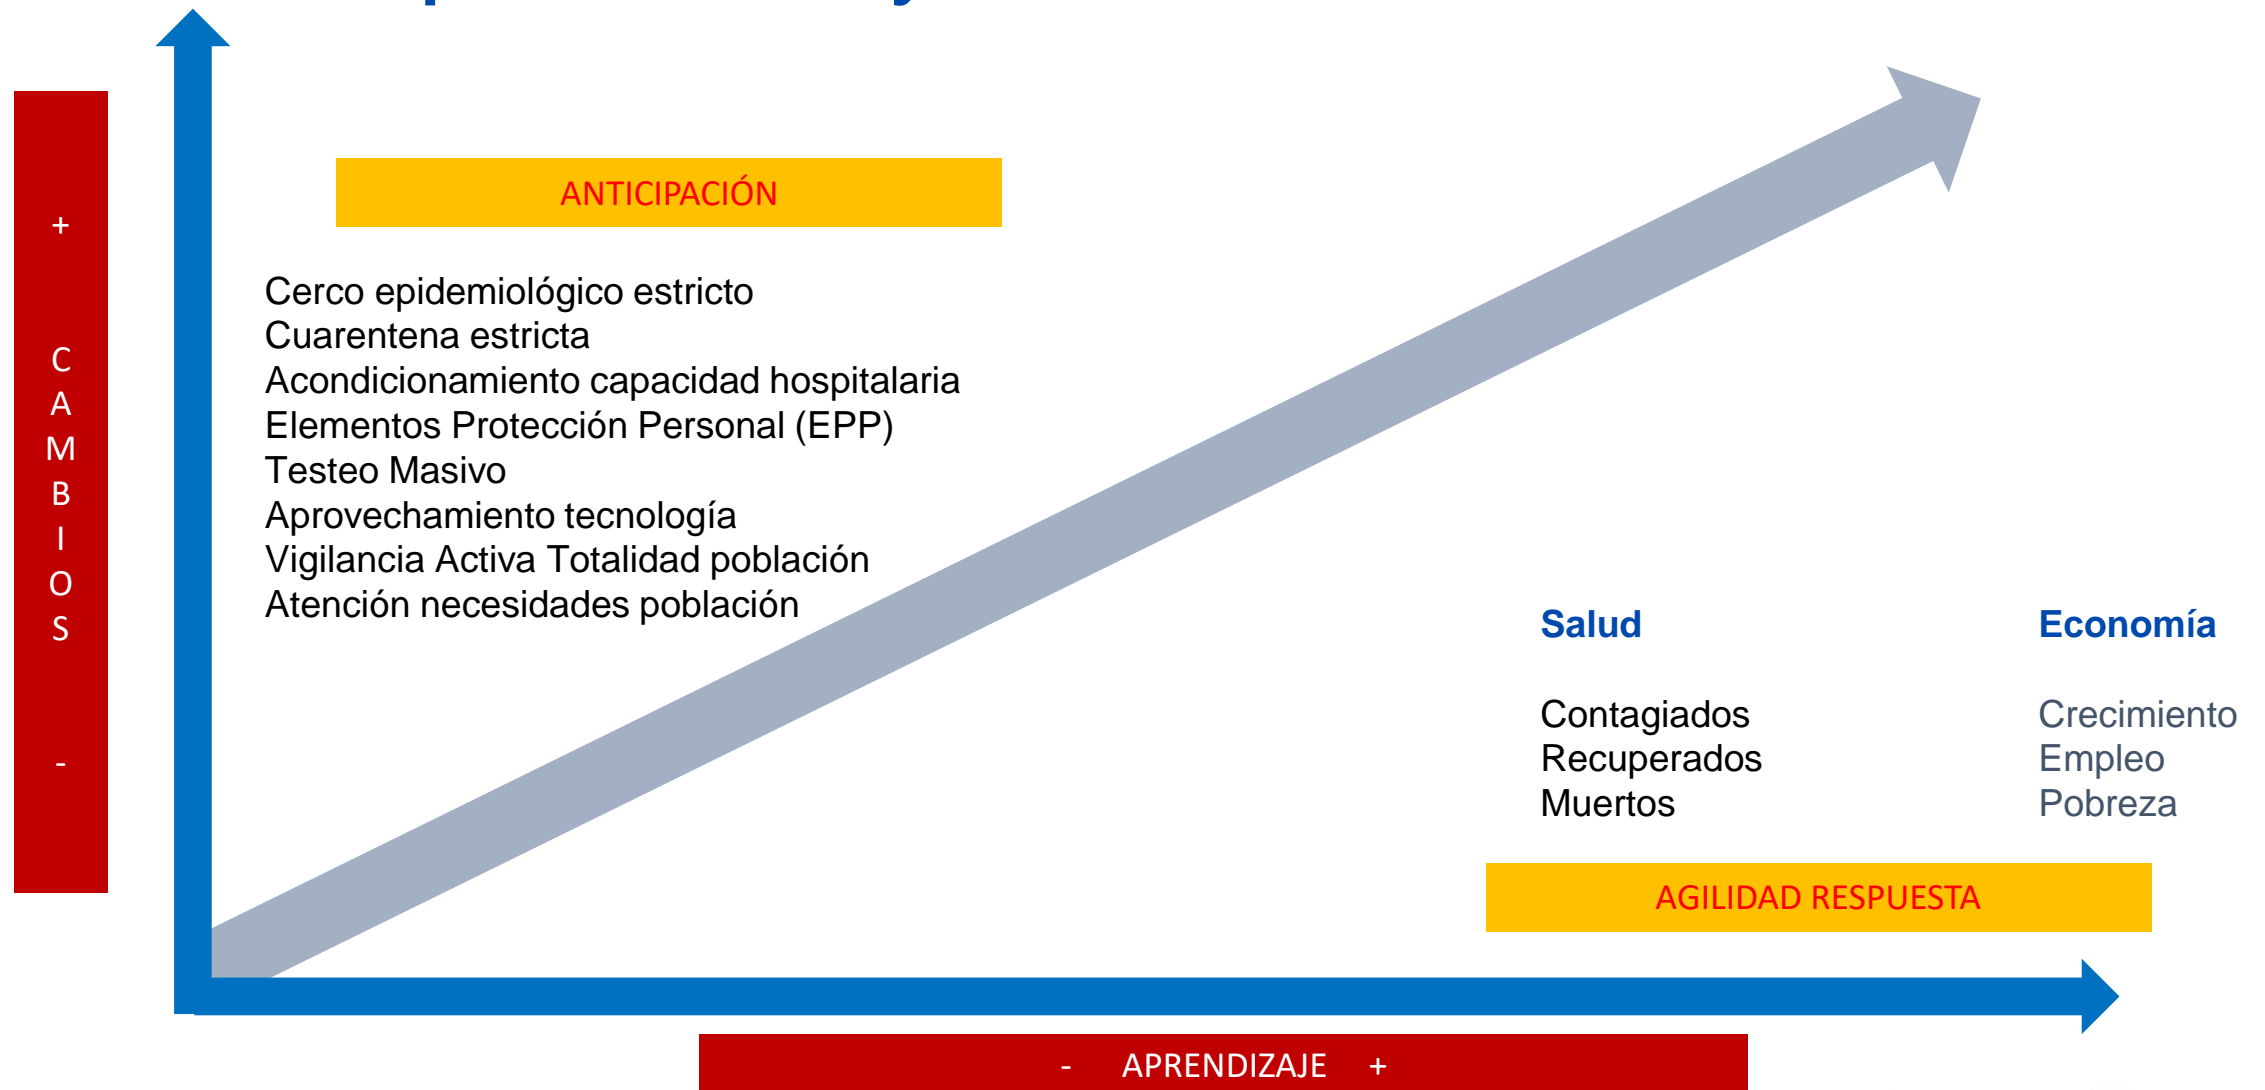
+

C
A
M
B
I
O
S

-

ANTICIPACIÓN

Cerco epidemiológico estricto
Cuarentena estricta
Acondicionamiento capacidad hospitalaria
Elementos Protección Personal (EPP)
Testeo Masivo
Aprovechamiento tecnología
Vigilancia Activa Totalidad población
Atención necesidades población

Salud

Contagiados
Recuperados
Muertos

Economía

Crecimiento
Empleo
Pobreza

AGILIDAD RESPUESTA

- APRENDIZAJE +